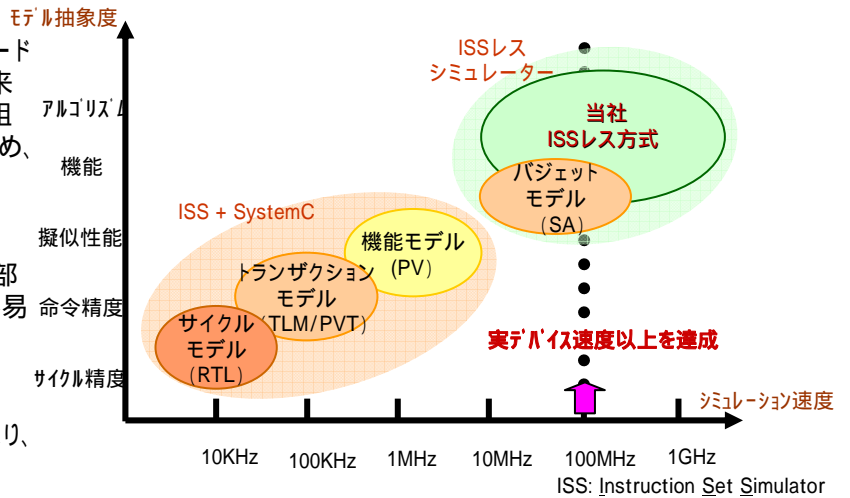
ﾓﾃﾞﾙ抽象度
ード
来
狙
め、

部
易

り、

ｱﾙｺﾞﾘｽﾞﾑ
機能
擬似性能
命令精度
ｻｲｸﾙ精度

ISSレス
シミュレーター

当社
ISSレス方式

バジェット
モデル
(SA)

ISS + SystemC

機能モデル
(PV)

トランザクション
モデル
(TLM/PVT)

サイクル
モデル
(RTL)

実ﾃﾞﾊﾞｲｽ速度以上を達成

ｼﾐｭﾚｰｼｮﾝ速度

10KHz
100KHz
1MHz
10MHz
100MHz
1GHz

ISS: Instruction Set Simulator